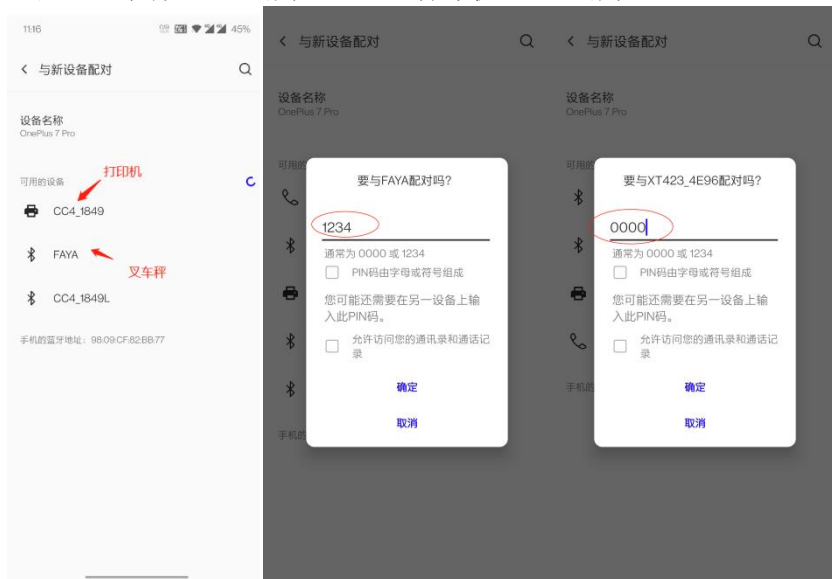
11:16 45%

< 与新设备配对

设备名称
OnePlus 7 Pro

可用的设备

打印机

CC4_1849

FAYA

叉车秤

CC4_1849L

手机的蓝牙地址：98:09:CF:82:BB:77

< 与新设备配对

设备名称
OnePlus 7 Pro

可用的

要与FAYA配对吗?

1234

通常为 0000 或 1234

PIN码由字母或符号组成

您可能还需要在另一设备上输入此PIN码。

允许访问您的通讯录和通话记录

确定

取消

手机的

< 与新设备配对

设备名称
OnePlus 7 Pro

可用的

要与XT423_4E96配对吗?

0000

通常为 0000 或 1234

PIN码由字母或符号组成

您可能还需要在另一设备上输入此PIN码。

允许访问您的通讯录和通话记录

确定

取消

手机的